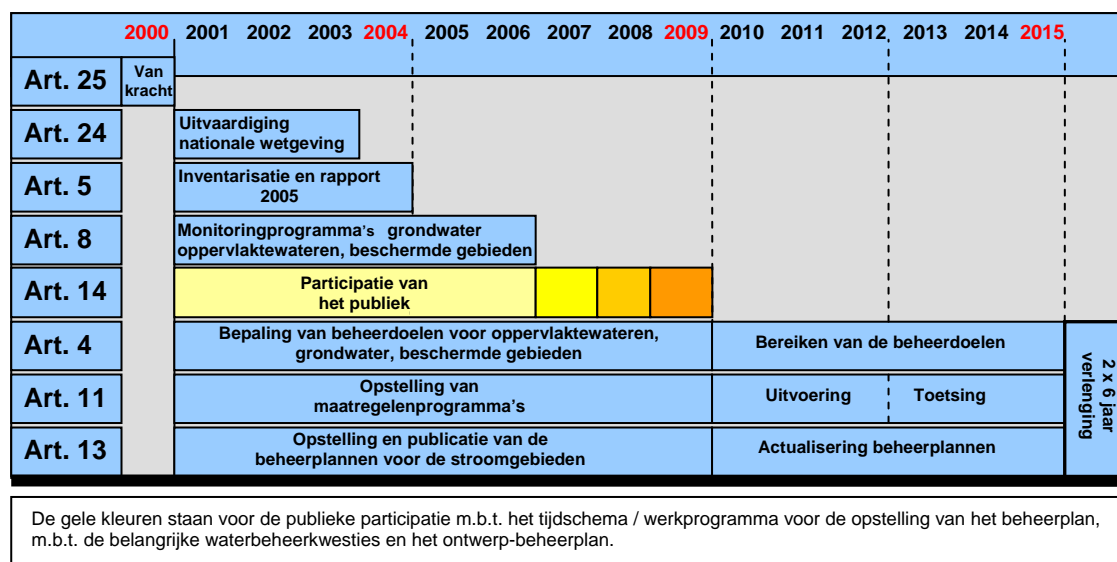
| | 2000 | 2001 | 2002 | 2003 | 2004 | 2005 | 2006 | 2007 | 2008 | 2009 | 2010 | 2011 | 2012 | 2013 | 2014 | 2015 |
|---|---|---|---|---|---|---|---|---|---|---|---|---|---|---|---|---|
| Art. 25 | Van kracht | | | | | | | | | | | | | | | |
| Art. 24 | | Uitvaardiging nationale wetgeving | | | | | | | | | | | | | | |
| Art. 5 | | Inventarisatie en rapport 2005 | | | | | | | | | | | | | | |
| Art. 8 | | Monitoringprogramma's grondwater oppervlaktewateren, beschermde gebieden | | | | | | | | | | | | | | |
| Art. 14 | | Participatie van het publiek | | | | | | | | | | | | | | |
| Art. 4 | | Bepaling van beheerdoelen voor oppervlaktewateren, grondwater, beschermde gebieden | | | | | | | | | Bereiken van de beheerdoelen | | | | | 2 x 6 jaar verlenging |
| Art. 11 | | Opstelling van maatregelenprogramma's | | | | | | | | | Uitvoering | | | Toetsing | | |
| Art. 13 | | Opstelling en publicatie van de beheerplannen voor de stroomgebieden | | | | | | | | | Actualisering beheerplannen | | | | | |

De gele kleuren staan voor de publieke participatie m.b.t. het tijdschema / werkprogramma voor de opstelling van het beheerplan, m.b.t. de belangrijke waterbeheerkwesties en het ontwerp-beheerplan.